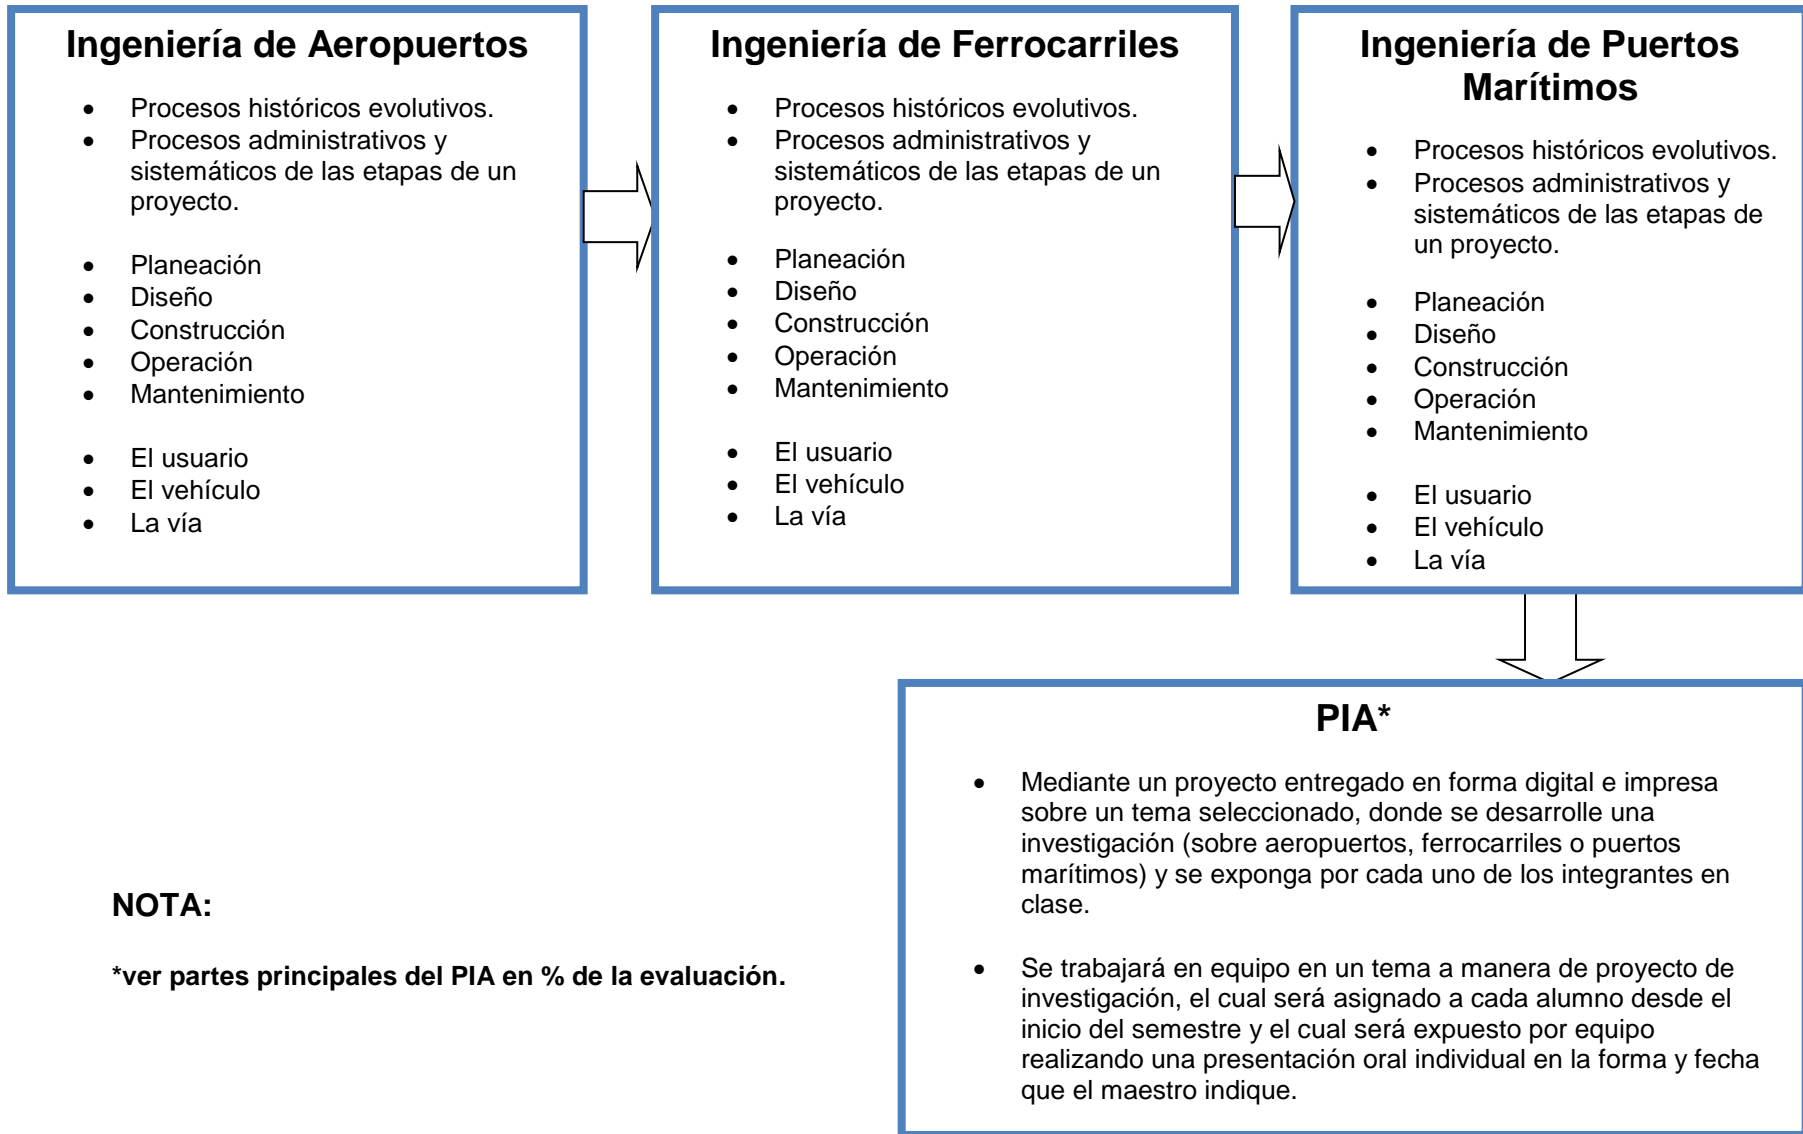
Ingeniería de Aeropuertos

- Procesos históricos evolutivos.
- Procesos administrativos y sistemáticos de las etapas de un proyecto.

- Planeación
- Diseño
- Construcción
- Operación
- Mantenimiento

- El usuario
- El vehículo
- La vía

Ingeniería de Ferrocarriles

- Procesos históricos evolutivos.
- Procesos administrativos y sistemáticos de las etapas de un proyecto.

- Planeación
- Diseño
- Construcción
- Operación
- Mantenimiento

- El usuario
- El vehículo
- La vía

Ingeniería de Puertos Marítimos

- Procesos históricos evolutivos.
- Procesos administrativos y sistemáticos de las etapas de un proyecto.

- Planeación
- Diseño
- Construcción
- Operación
- Mantenimiento

- El usuario
- El vehículo
- La vía

PIA*

- Mediante un proyecto entregado en forma digital e impresa sobre un tema seleccionado, donde se desarrolle una investigación (sobre aeropuertos, ferrocarriles o puertos marítimos) y se exponga por cada uno de los integrantes en clase.

- Se trabajará en equipo en un tema a manera de proyecto de investigación, el cual será asignado a cada alumno desde el inicio del semestre y el cual será expuesto por equipo realizando una presentación oral individual en la forma y fecha que el maestro indique.

NOTA:

*ver partes principales del PIA en % de la evaluación.